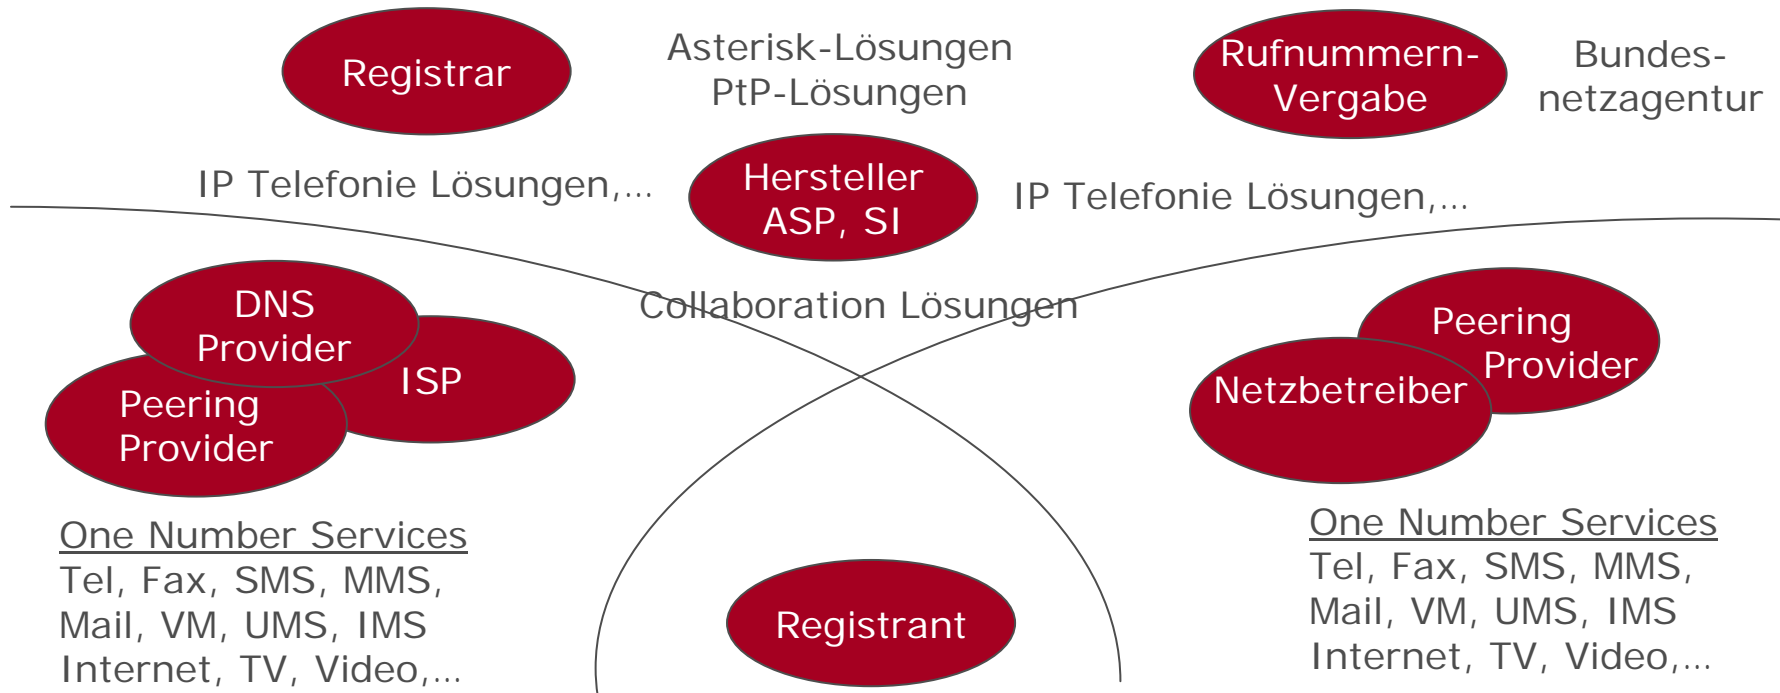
Registrar

Asterisk-Lösungen
PtP-Lösungen

Rufnummern-Vergabe

Bundes-netzagentur

IP Telefonie Lösungen,...

Hersteller
ASP, SI

IP Telefonie Lösungen,...

DNS Provider

ISP

Peering Provider

Collaboration Lösungen

Peering Provider

Netzbetreiber

One Number Services
Tel, Fax, SMS, MMS, Mail, VM, UMS, IMS Internet, TV, Video,...

Registrant

One Number Services
Tel, Fax, SMS, MMS, Mail, VM, UMS, IMS Internet, TV, Video,...